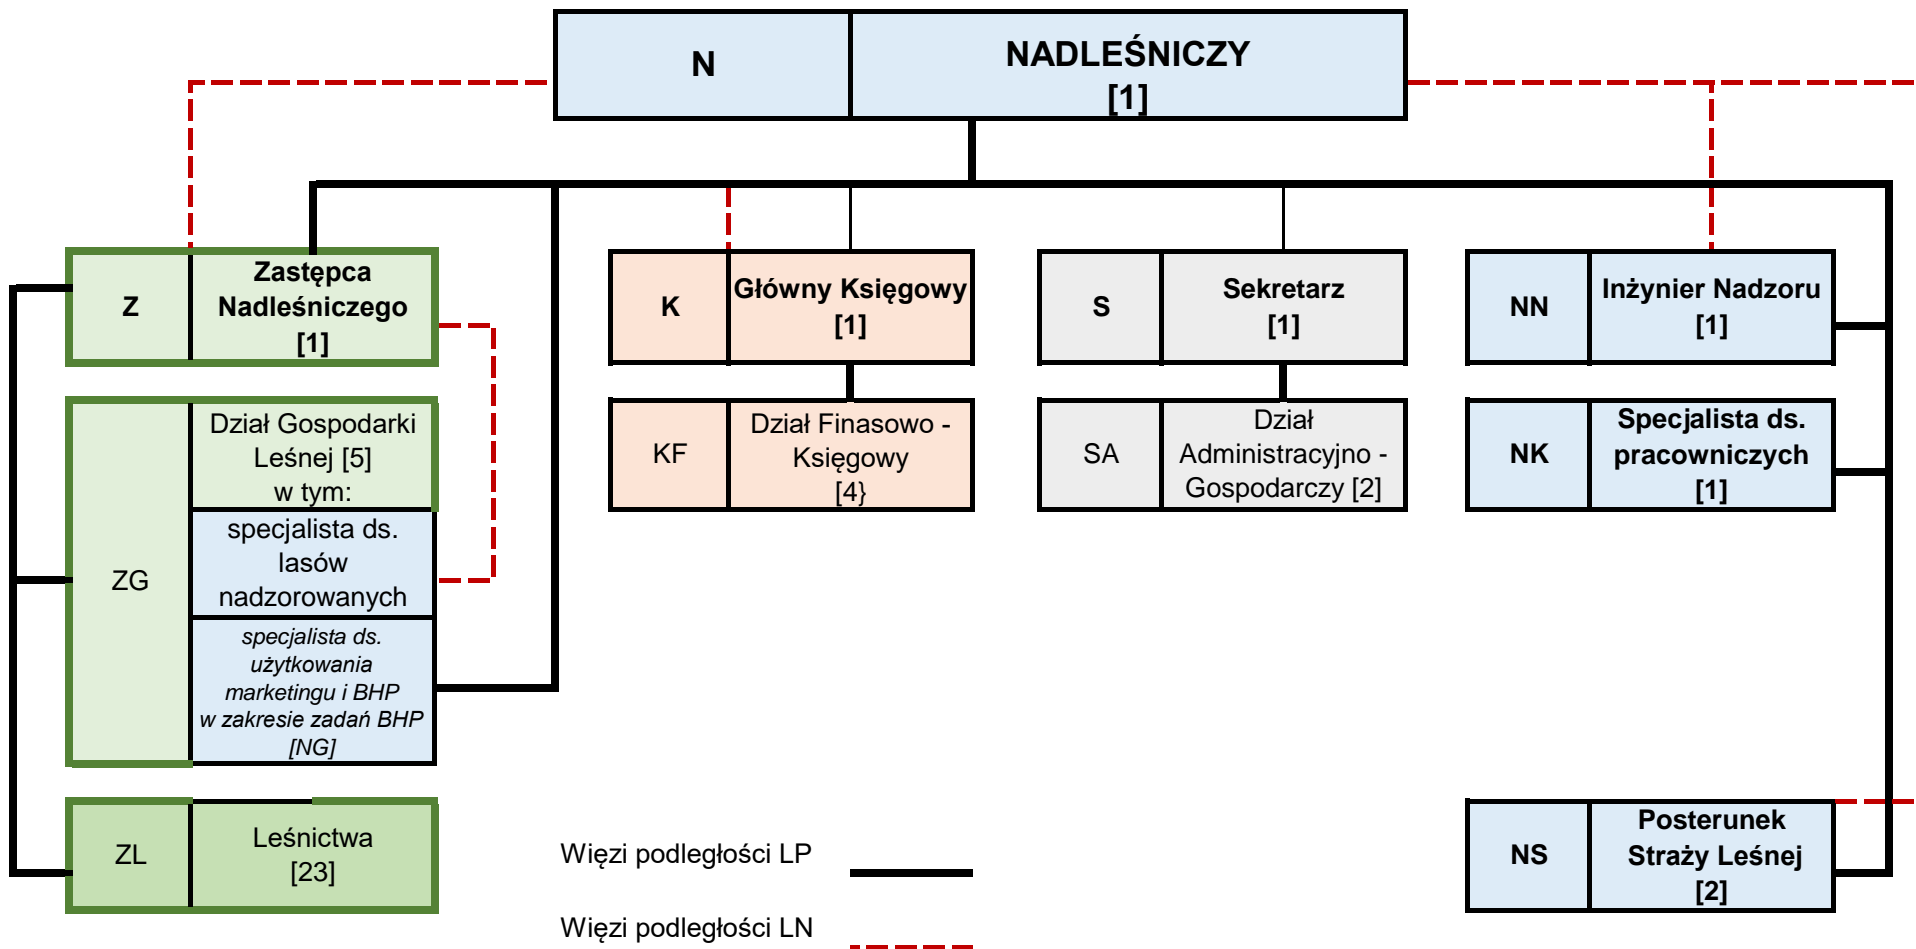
N
NADLEŚNICZY
[1]

Z
Zastępca Nadleśniczego
[1]

K
Główny Księgowy
[1]

S
Sekretarz
[1]

NN
Inżynier Nadzoru
[1]

ZG
Dział Gospodarki Leśnej [5]
w tym:
specjalista ds. lasów nadzorowanych
specjalista ds. użytkowania marketingu i BHP w zakresie zadań BHP [NG]

KF
Dział Finasowo - Księgowy
[4}

SA
Dział Administracyjno - Gospodarczy [2]

NK
Specjalista ds. pracowniczych
[1]

ZL
Leśnictwa
[23]

Więzi podległości LP

Więzi podległości LN

NS
Posterunek Straży Leśnej
[2]